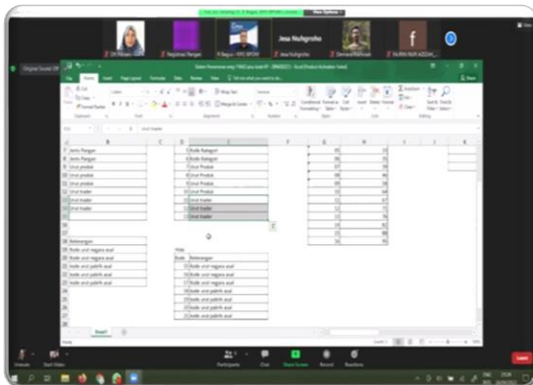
You are viewing P. Bagus - PPC BPOM's screen   View Options

Dit Penyan   Registrasi Pangan   P. Bagus - PPC BPOM   Jesa Nulfgroho   Derwent Pro   NURIN NUR AZIZAH

Jesa Nulfgroho

Home   Insert   Page Layout   Formulas   Data   Review   View

Sheet1

|  | B | C | D | E |
|---|---|---|---|---|
| 7 | Jenis Pangan | | 1 | Kode Kategori |
| 8 | Jenis Pangan | | 2 | Kode Kategori |
| 9 | Urut produk | | 3 | Urut Produk |
| 10 | Urut produk | | 4 | Urut Produk |
| 11 | Urut produk | | 5 | Urut Produk |
| 12 | Urut trader | | 6 | Urut Produk |
| 13 | Urut trader | | 7 | Urut trader |
| 14 | Urut trader | | 8 | Urut trader |
| | | | 9 | Urut trader |
| | | | 10 | Urut trader |
| 18 | Keterangan | | | |
| 19 | Kode asal negara asal | | Kode | Keterangan |
| 20 | Kode urut negara asal | | 11 | Kode urut negara asal |
| 21 | kode urut pabrik asal | | 12 | Kode urut negara asal |
| 22 | kode urut pabrik asal | | 13 | Kode urut negara asal |
| | | | 14 | kode urut pabrik asal |
| | | | 15 | kode urut pabrik asal |
| | | | 16 | kode urut pabrik asal |

Participants   Chat   Share Screen   Record   Reactions   Leave